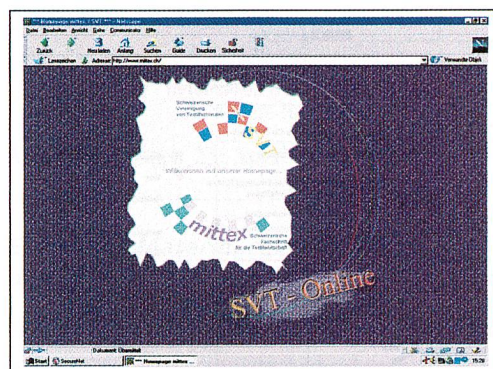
Homepage mittex / SVT - Netscape

Datei Bearbeiten Ansicht Gehe Communicator Hilfe

Zurück Neu laden Anfang Suchen Guide Drucken Sicherheit

Lesezeichen Adresse: http://www.mittex.ch/ Verwandte Objekt

Schweizerische Vereinigung von Textilfachleuten

Willkommen auf unserer Homepage

mittex

Schweizerische Fachschrift für die Textilwirtschaft

SVT - Online

Dokument: Übermittelt

Start SwissNet Homepage mittex

15:26